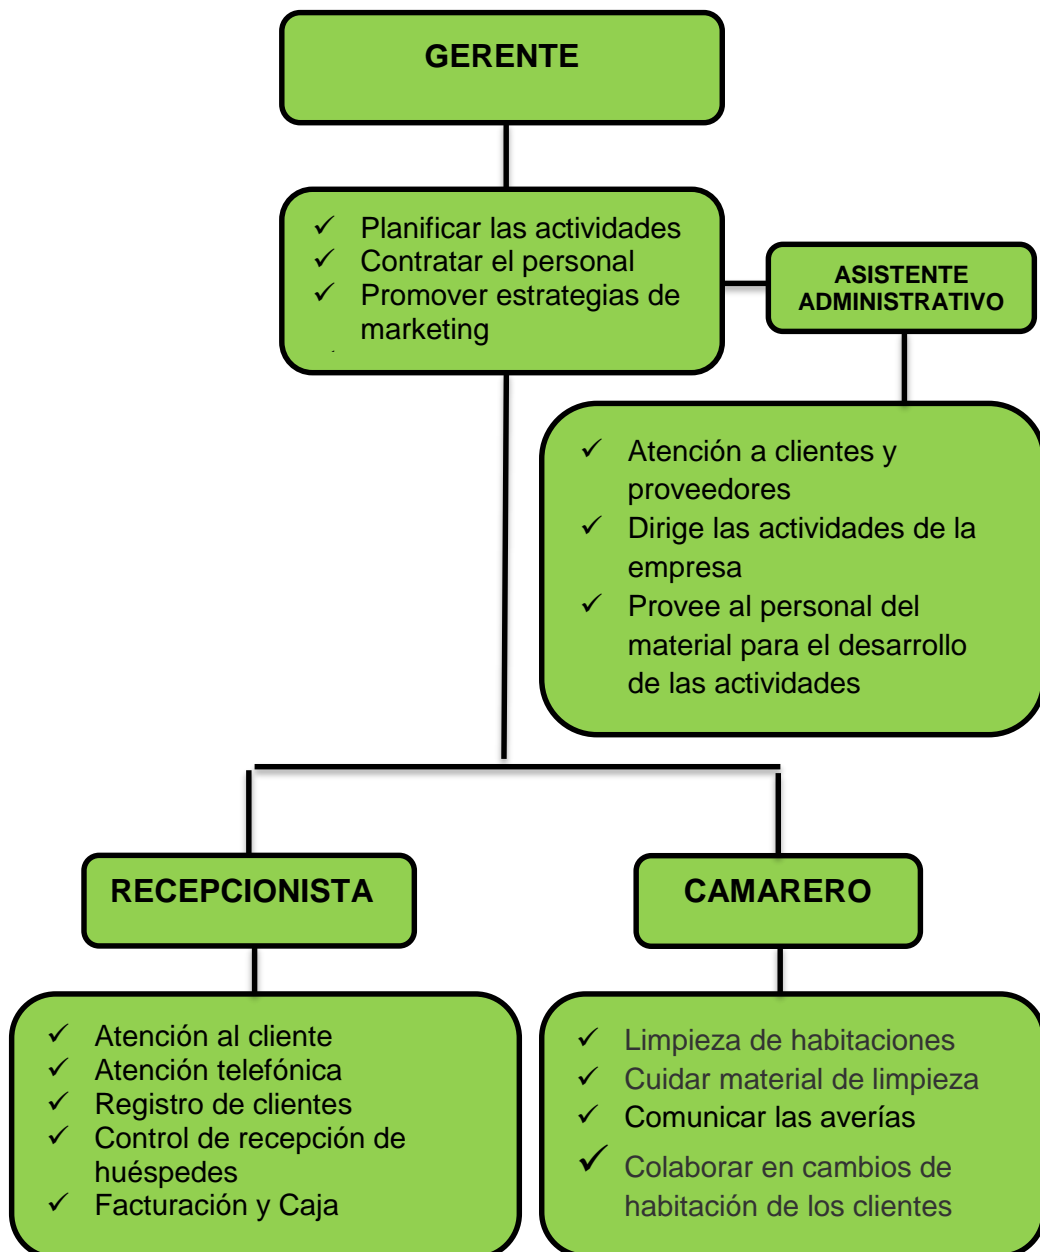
GERENTE

✓ Planificar las actividades
✓ Contratar el personal
✓ Promover estrategias de marketing

ASISTENTE ADMINISTRATIVO

✓ Atención a clientes y proveedores
✓ Dirige las actividades de la empresa
✓ Provee al personal del material para el desarrollo de las actividades

RECEPCIONISTA

CAMARERO

✓ Atención al cliente
✓ Atención telefónica
✓ Registro de clientes
✓ Control de recepción de huéspedes
✓ Facturación y Caja

✓ Limpieza de habitaciones
✓ Cuidar material de limpieza
✓ Comunicar las averías
✓ Colaborar en cambios de habitación de los clientes